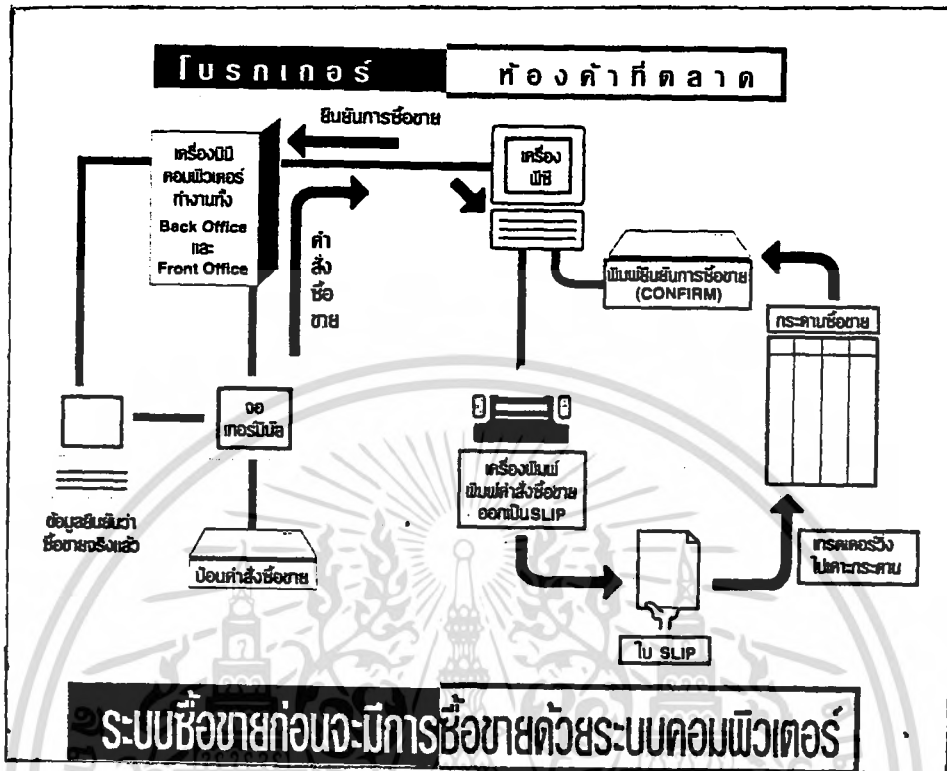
โบรกเกอร์

ห้องค้าที่ตลาด

ยืนยันการซื้อขาย

เครื่องมินิคอมพิวเตอร์ทำงานทั้ง Back Office และ Front Office

คำสั่งซื้อขาย

เครื่องพีซี

พิมพ์ยืนยันการซื้อขาย (CONFIRM)

กระดานซื้อขาย

จอเทอร์มินัล

ข้อมูลยืนยันว่าซื้อขายจริงแล้ว

ป้อนคำสั่งซื้อขาย

เครื่องพิมพ์พิมพ์คำสั่งซื้อขายออกเป็น SLIP

ใบ SLIP

เทรดเดอร์วิ่งไปเคาะกระดาน

ระบบซื้อขายก่อนจะมีการซื้อขายด้วยระบบคอมพิวเตอร์